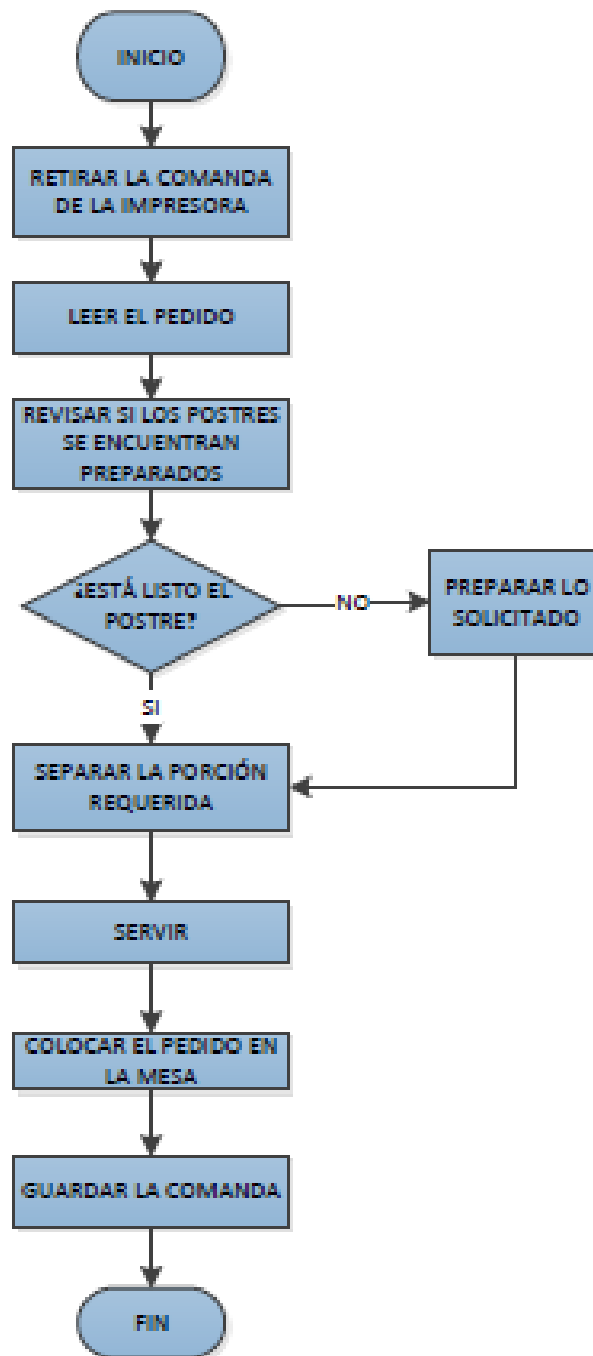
INICIO

RETIRAR LA COMANDA DE LA IMPRESORA

LEER EL PEDIDO

REVISAR SI LOS POSTRES SE ENCUENTRAN PREPARADOS

¿ESTÁ LISTO EL POSTRE?

NO

PREPARAR LO SOLICITADO

SI

SEPARAR LA PORCIÓN REQUERIDA

SERVIR

COLOCAR EL PEDIDO EN LA MESA

GUARDAR LA COMANDA

FIN